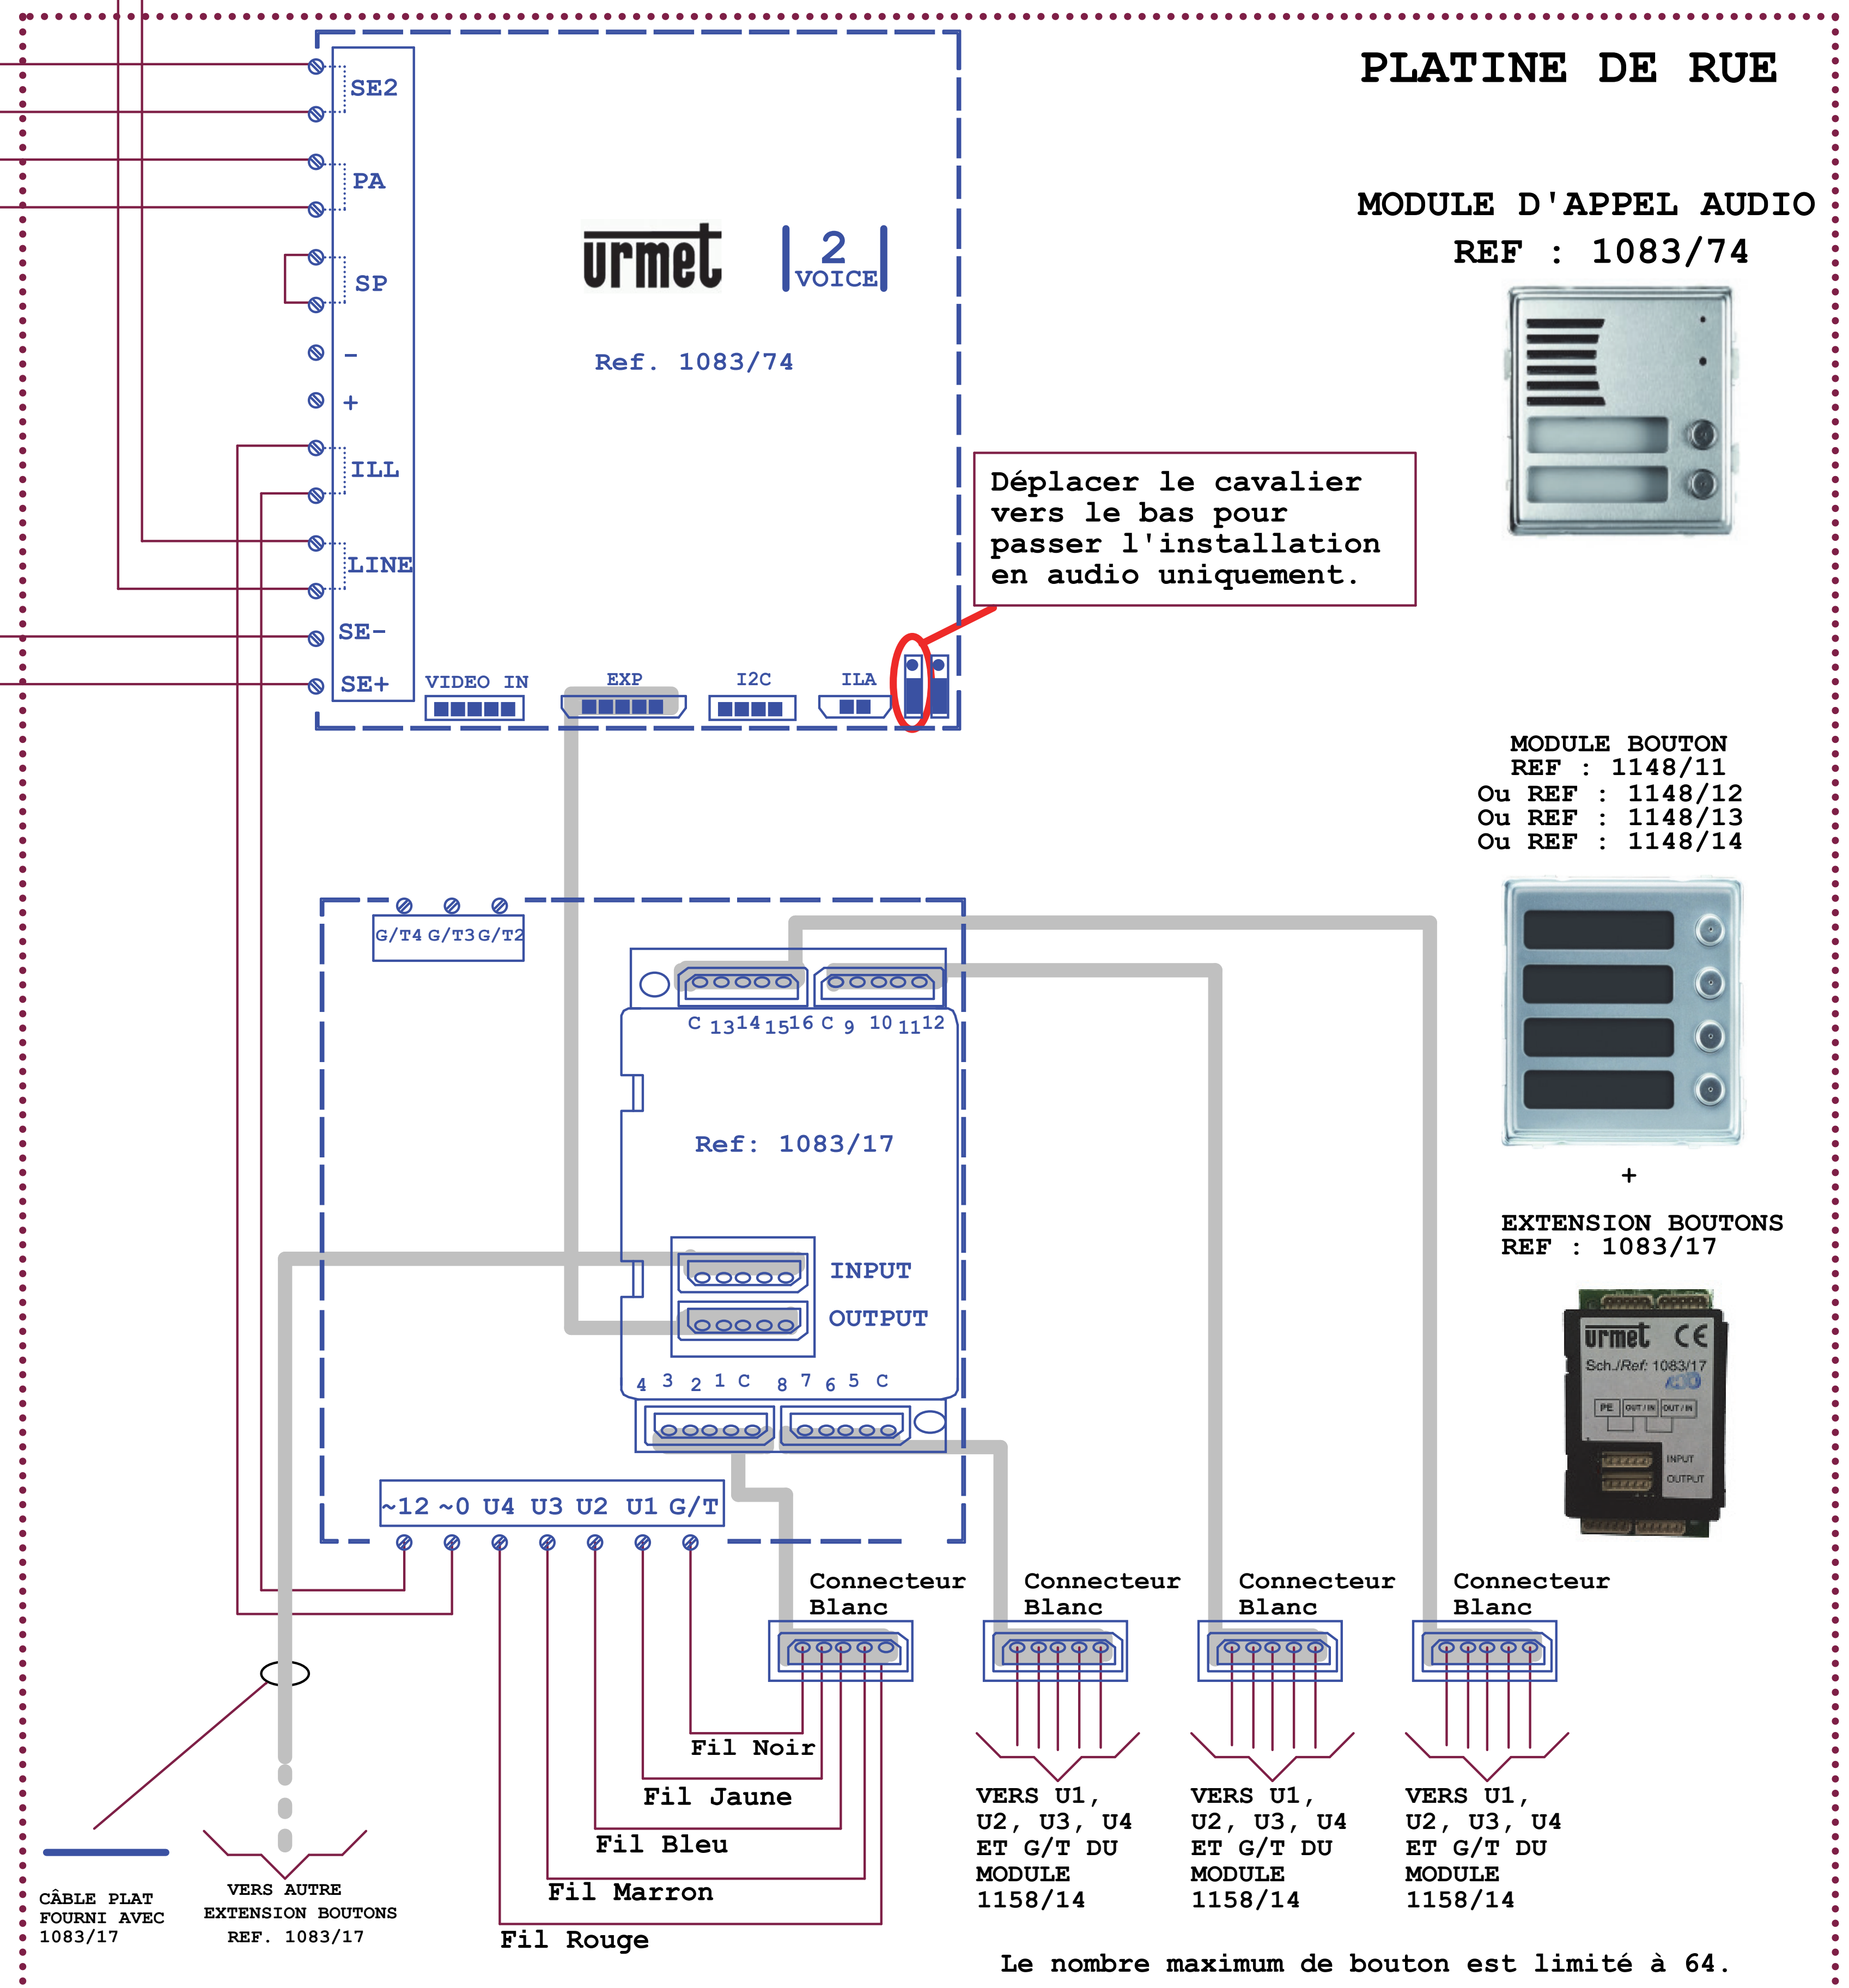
PLATINE DE RUE

MODULE D'APPEL AUDIO
REF : 1083/74

SE2
PA
SP
-
+
ILL
LINE
SE-
SE+

urmet
2 VOICE

Ref. 1083/74

VIDEO IN
EXP
I2C
ILA

Déplacer le cavalier vers le bas pour passer l'installation en audio uniquement.

MODULE BOUTON
REF : 1148/11
Ou REF : 1148/12
Ou REF : 1148/13
Ou REF : 1148/14

G/T4 G/T3 G/T2

C 13 14 15 16 C 9 10 11 12

Ref: 1083/17

INPUT
OUTPUT

4 3 2 1 C 8 7 6 5 C

~12 ~0 U4 U3 U2 U1 G/T

+

EXTENSION BOUTONS
REF : 1083/17

urmet CE
Sch./Ref. 1083/17
PE OUT/IN OUT/IN
INPUT
OUTPUT

Connecteur Blanc
Connecteur Blanc
Connecteur Blanc
Connecteur Blanc

Fil Noir
Fil Jaune
Fil Bleu
Fil Marron
Fil Rouge

VERS U1, U2, U3, U4 ET G/T DU MODULE 1158/14
VERS U1, U2, U3, U4 ET G/T DU MODULE 1158/14
VERS U1, U2, U3, U4 ET G/T DU MODULE 1158/14

CÂBLE PLAT FOURNI AVEC 1083/17

VERS AUTRE EXTENSION BOUTONS REF. 1083/17

Le nombre maximum de bouton est limité à 64.